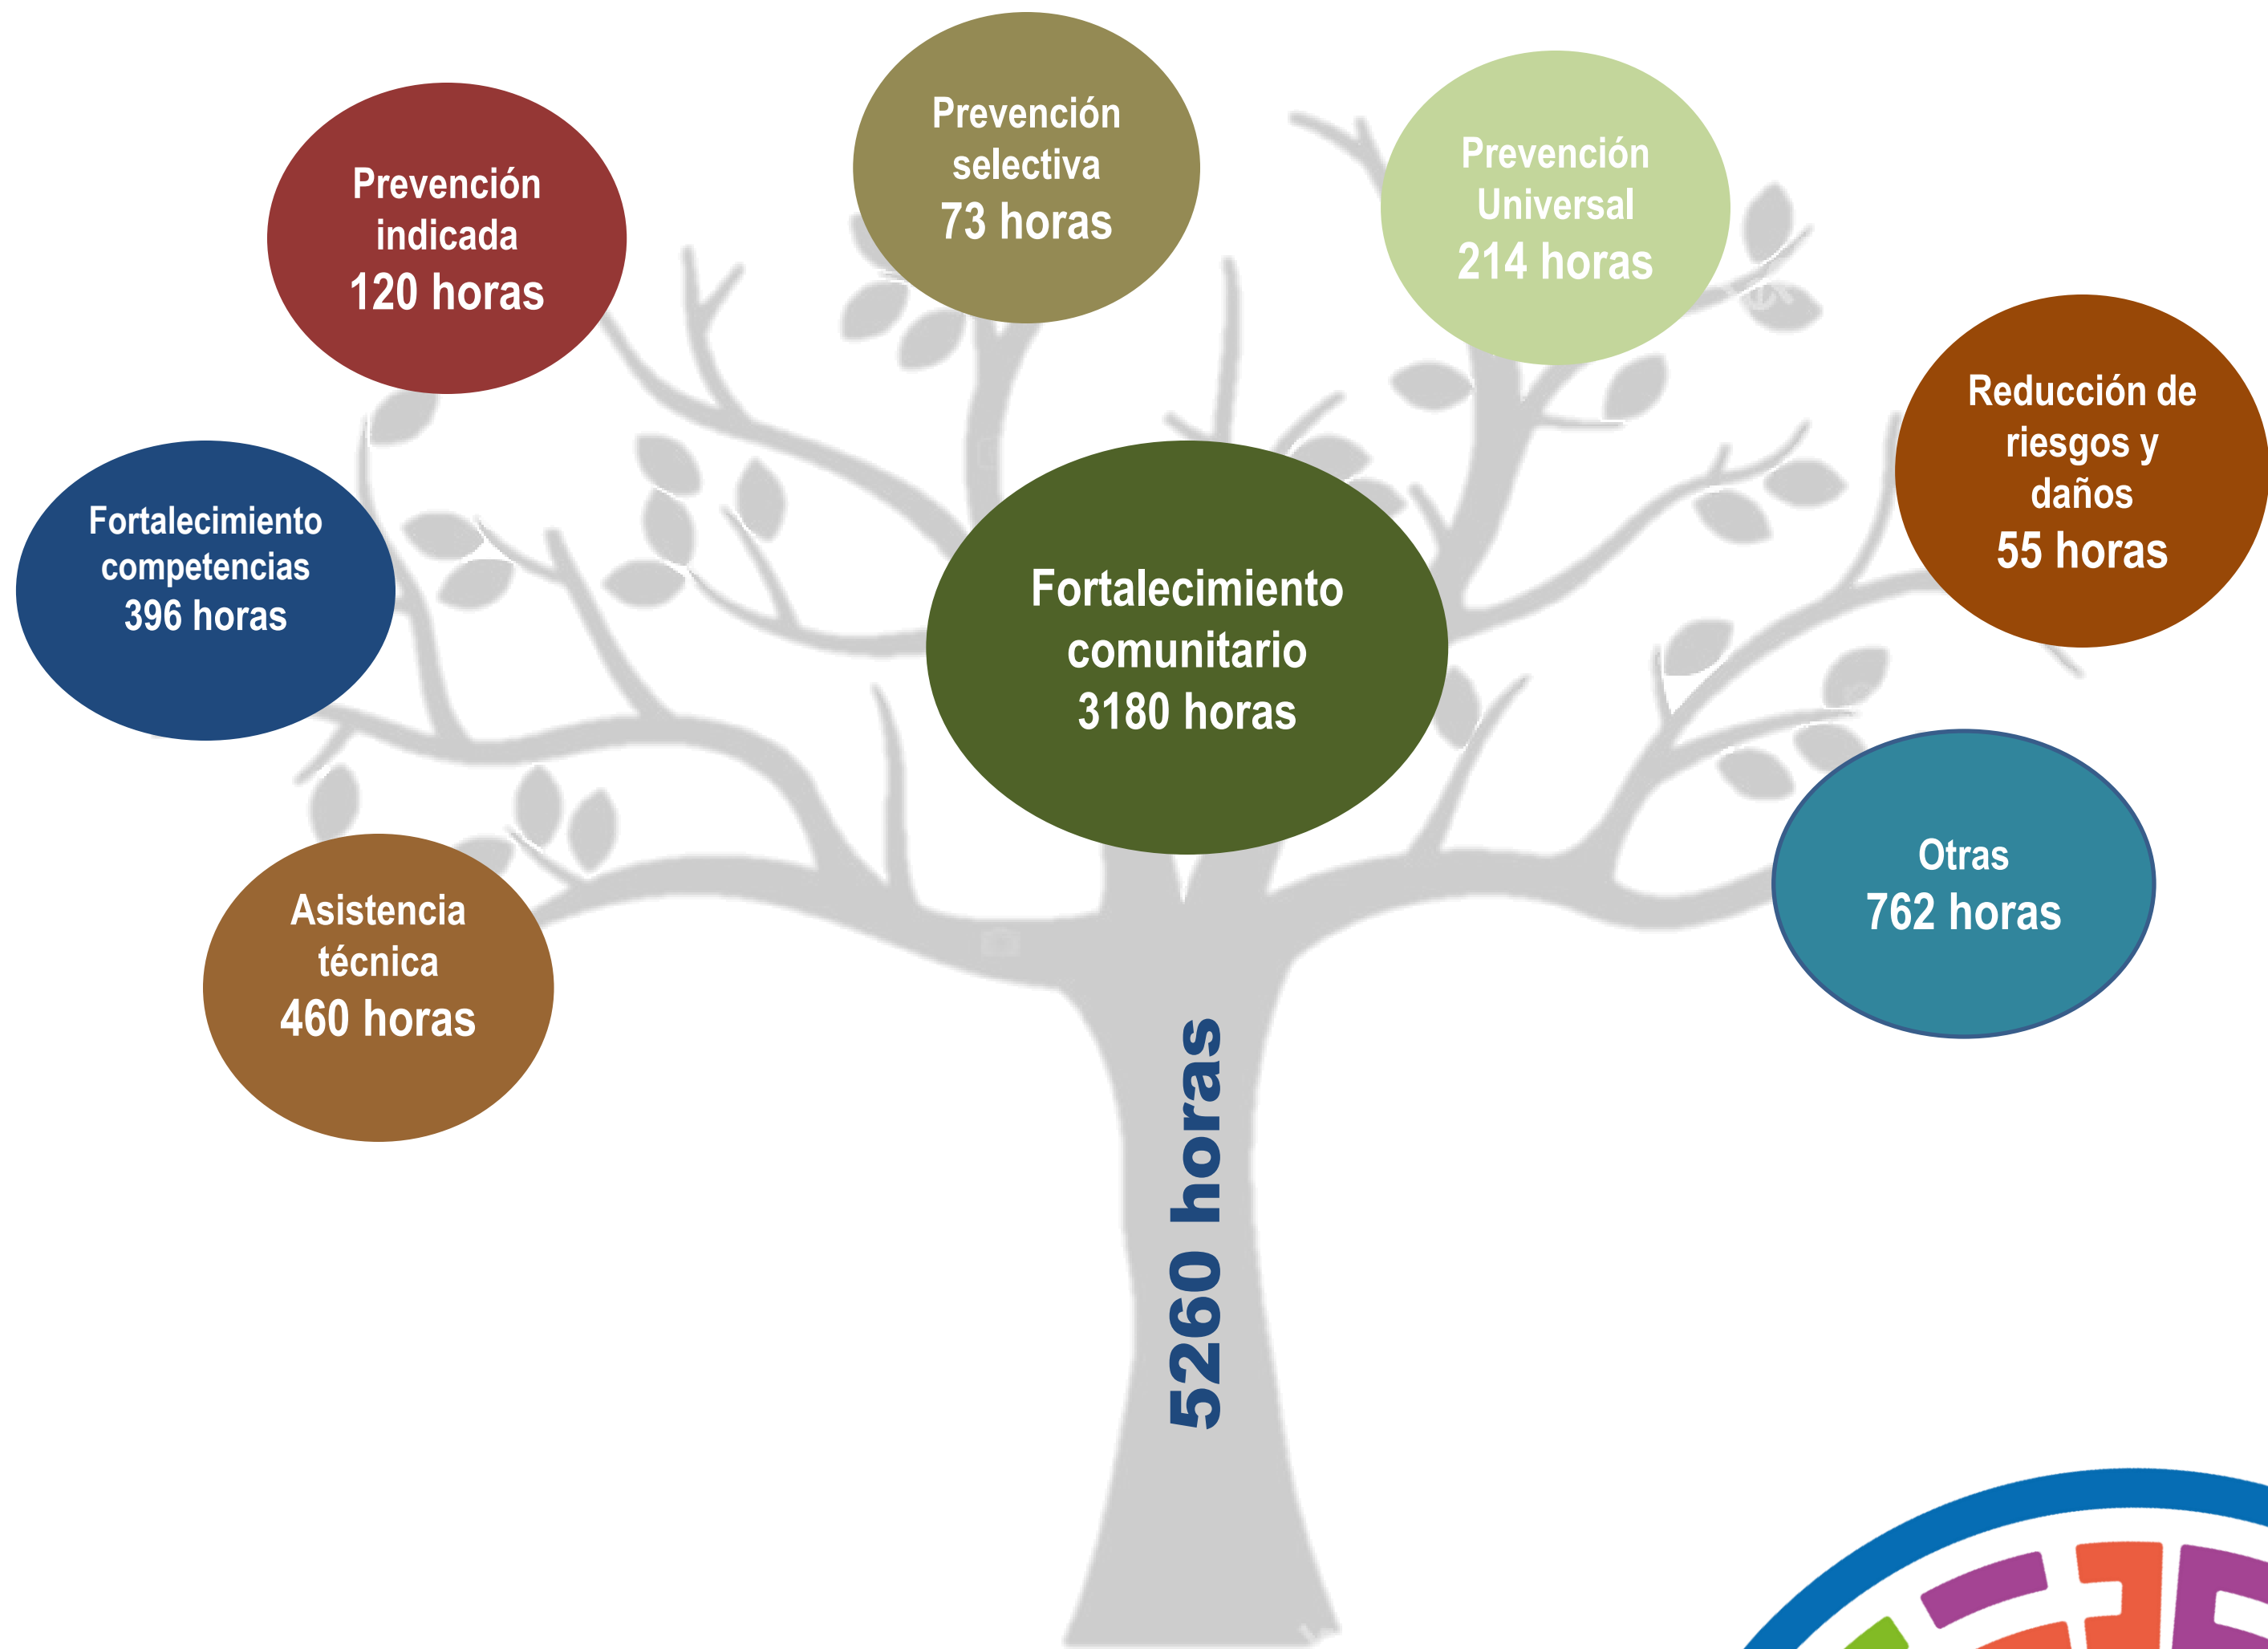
Prevención selectiva 73 horas

Prevención Universal 214 horas

Prevención indicada 120 horas

Reducción de riesgos y daños 55 horas

Fortalecimiento competencias 396 horas

Fortalecimiento comunitario 3180 horas

Otras 762 horas

Asistencia técnica 460 horas

5260 horas